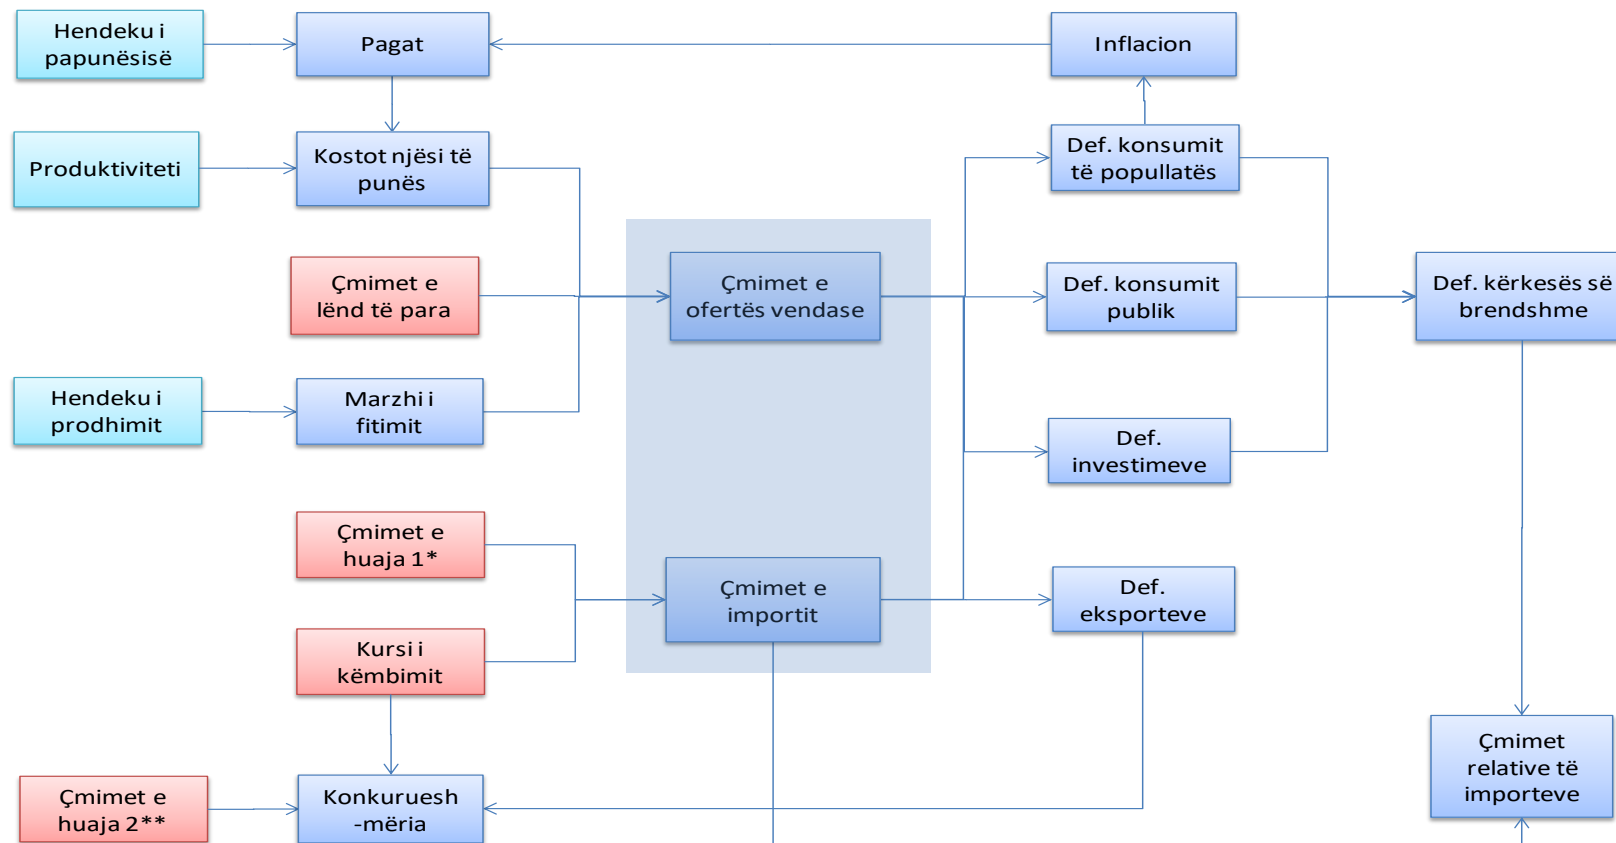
Hendeku i papunësisë

Pagat

Inflacion

Produktiviteti

Kostot njësi të punës

Def. konsumit të popullatës

Çmimet e lënd të para

Çmimet e ofertës vendase

Def. konsumit publik

Def. kërkesës së brendshme

Hendeku i prodhimit

Marzhi i fitimit

Def. investimeve

Çmimet e huaja 1*

Çmimet e importit

Def. eksporteve

Kursi i këmbimit

Çmimet relative të importeve

Çmimet e huaja 2**

Konkuruesh -mëria